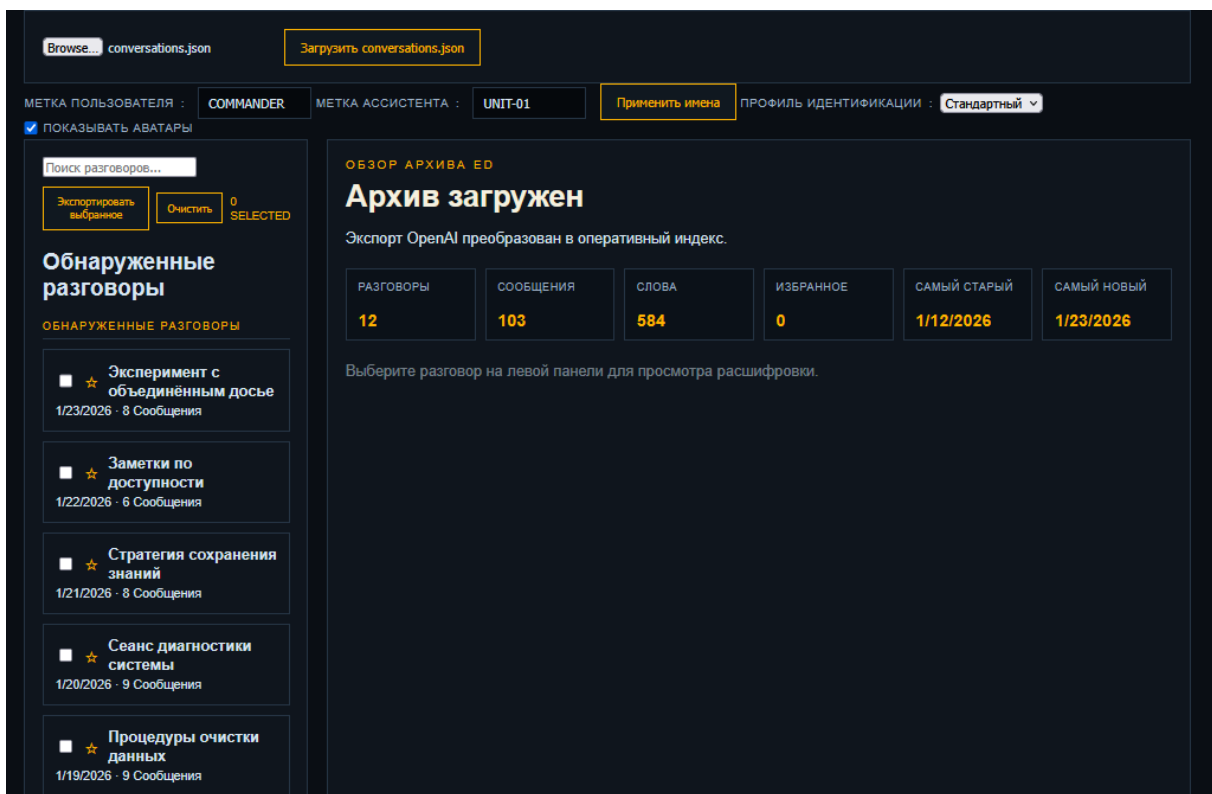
Browse... conversations.json

Загрузить conversations.json

МЕТКА ПОЛЬЗОВАТЕЛЯ : COMMANDER МЕТКА АССИСТЕНТА : UNIT-01 Применить имена ПРОФИЛЬ ИДЕНТИФИКАЦИИ : Стандартный

ПОКАЗЫВАТЬ АВАТАРЫ

Поиск разговоров...

Экспортировать выбранное

Очистить

0 SELECTED

Обнаруженные разговоры

ОБНАРУЖЕННЫЕ РАЗГОВОРЫ

☆ Эксперимент с объединённым досье
1/23/2026 · 8 Сообщения

☆ Заметки по доступности
1/22/2026 · 6 Сообщения

☆ Стратегия сохранения знаний
1/21/2026 · 8 Сообщения

☆ Сеанс диагностики системы
1/20/2026 · 9 Сообщения

☆ Процедуры очистки данных
1/19/2026 · 9 Сообщения

ОБЗОР АРХИВА ED

Архив загружен

Экспорт OpenAI преобразован в оперативный индекс.

| РАЗГОВОРЫ | СООБЩЕНИЯ | СЛОВА | ИЗБРАННОЕ | САМЫЙ СТАРЫЙ | САМЫЙ НОВЫЙ |
|---|---|---|---|---|---|
| 12 | 103 | 584 | 0 | 1/12/2026 | 1/23/2026 |

Выберите разговор на левой панели для просмотра расшифровки.